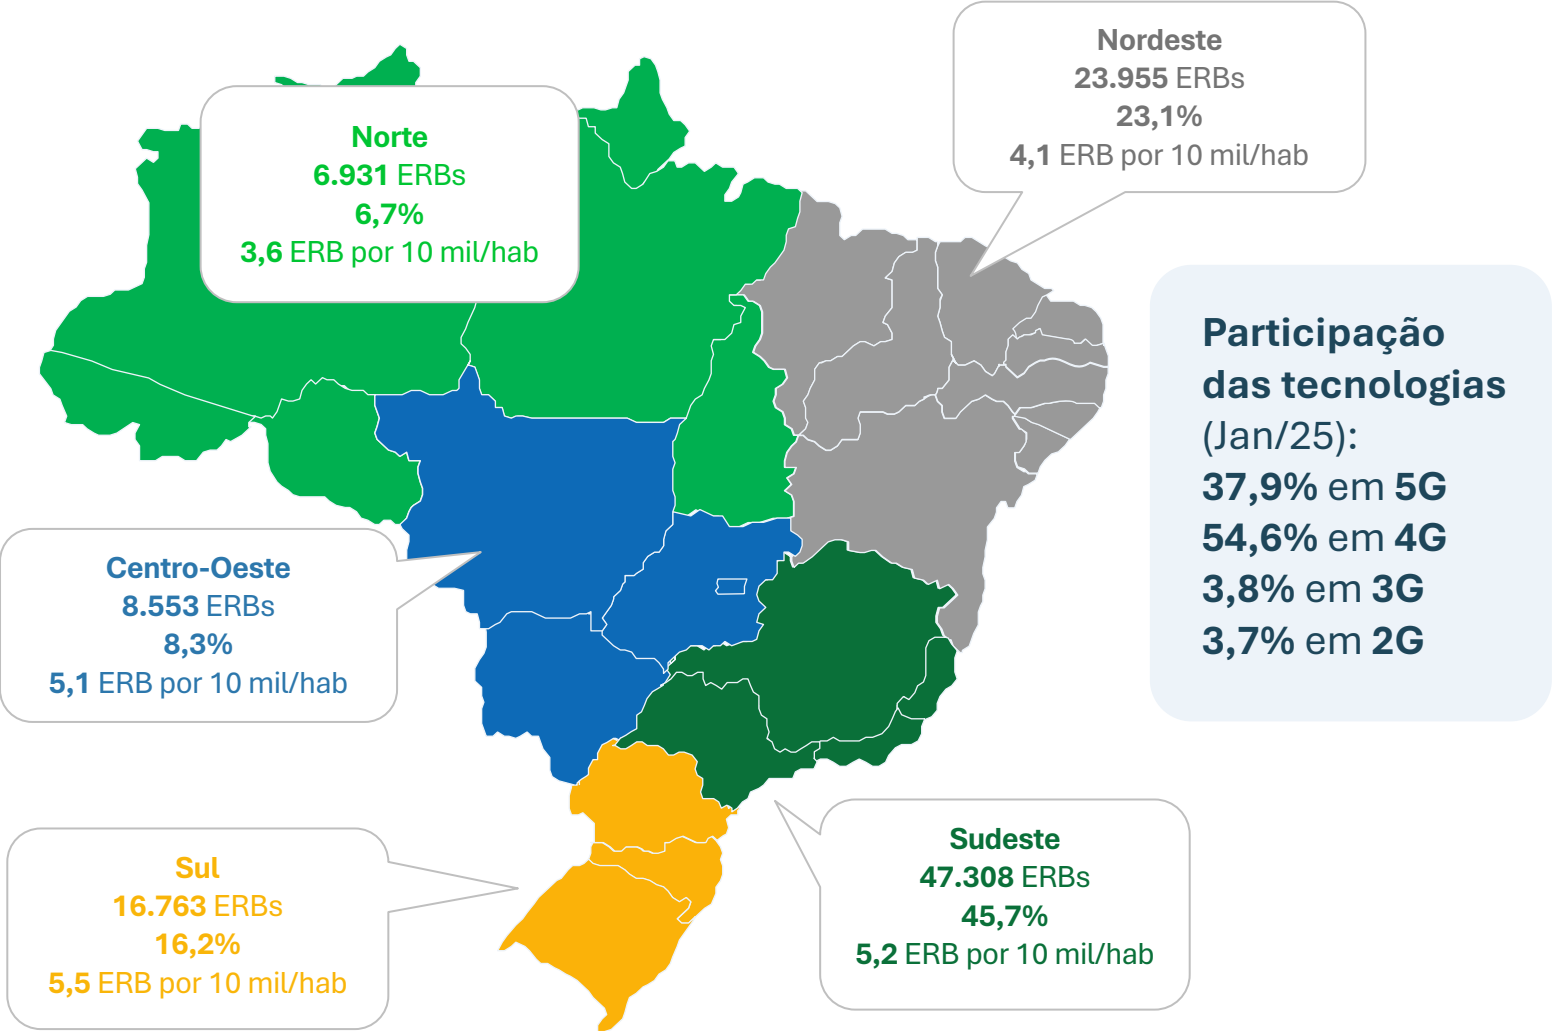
Norte
6.931 ERBs
6,7%
3,6 ERB por 10 mil/hab

Nordeste
23.955 ERBs
23,1%
4,1 ERB por 10 mil/hab

Participação das tecnologias (Jan/25):
37,9% em 5G
54,6% em 4G
3,8% em 3G
3,7% em 2G

Centro-Oeste
8.553 ERBs
8,3%
5,1 ERB por 10 mil/hab

Sul
16.763 ERBs
16,2%
5,5 ERB por 10 mil/hab

Sudeste
47.308 ERBs
45,7%
5,2 ERB por 10 mil/hab